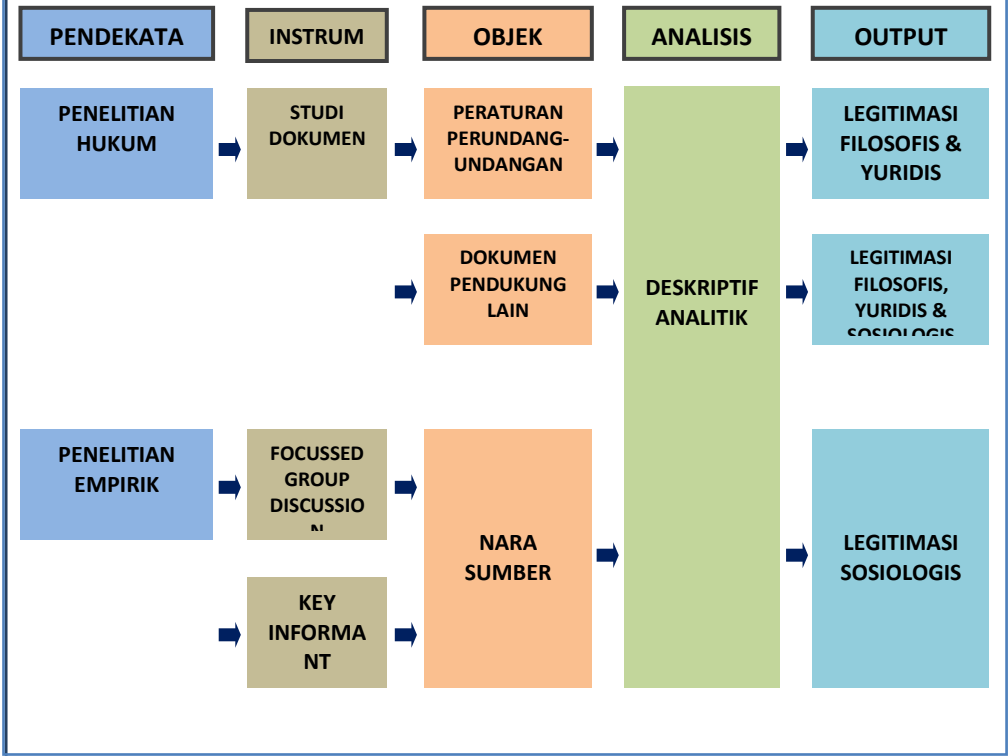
PENDEKATA

INSTRUM

OBJEK

ANALISIS

OUTPUT

PENELITIAN HUKUM

STUDI DOKUMEN

PERATURAN PERUNDANG-UNDANGAN

LEGITIMASI FILOSOFIS & YURIDIS

DOKUMEN PENDUKUNG LAIN

DESKRIPTIF ANALITIK

LEGITIMASI FILOSOFIS, YURIDIS & SOSIOLOGIS

PENELITIAN EMPIRIK

FOCUSSED GROUP DISCUSSION

NARA SUMBER

LEGITIMASI SOSIOLOGIS

KEY INFORMANT